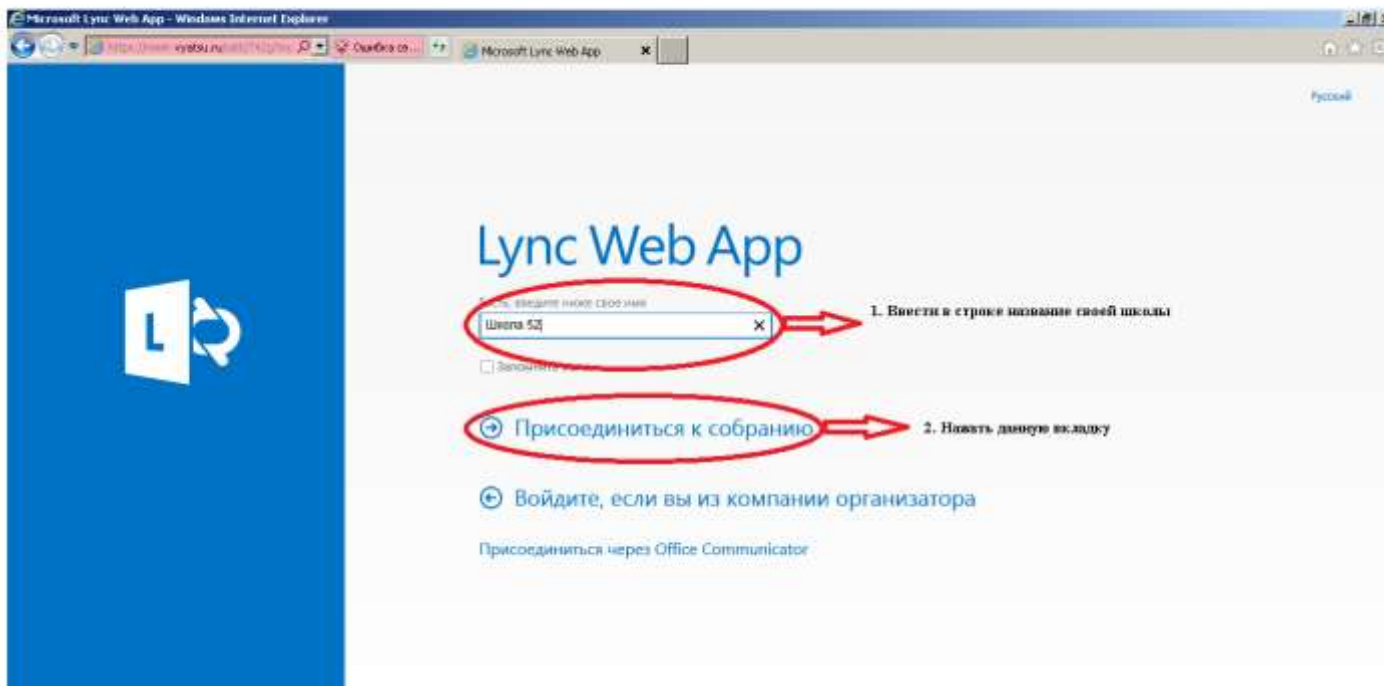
Microsoft Lync Web App - Windows Internet Explorer

https://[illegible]vyatsu.ru/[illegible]

Ошибка се...

Microsoft Lync Web App

Русский

Lync Web App

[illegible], введите ниже свое имя

Школа 52

Запомнить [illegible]

1. Ввести в строке название своей школы

Присоединиться к собранию

2. Нажать данную вкладку

Войдите, если вы из компании организатора

Присоединиться через Office Communicator